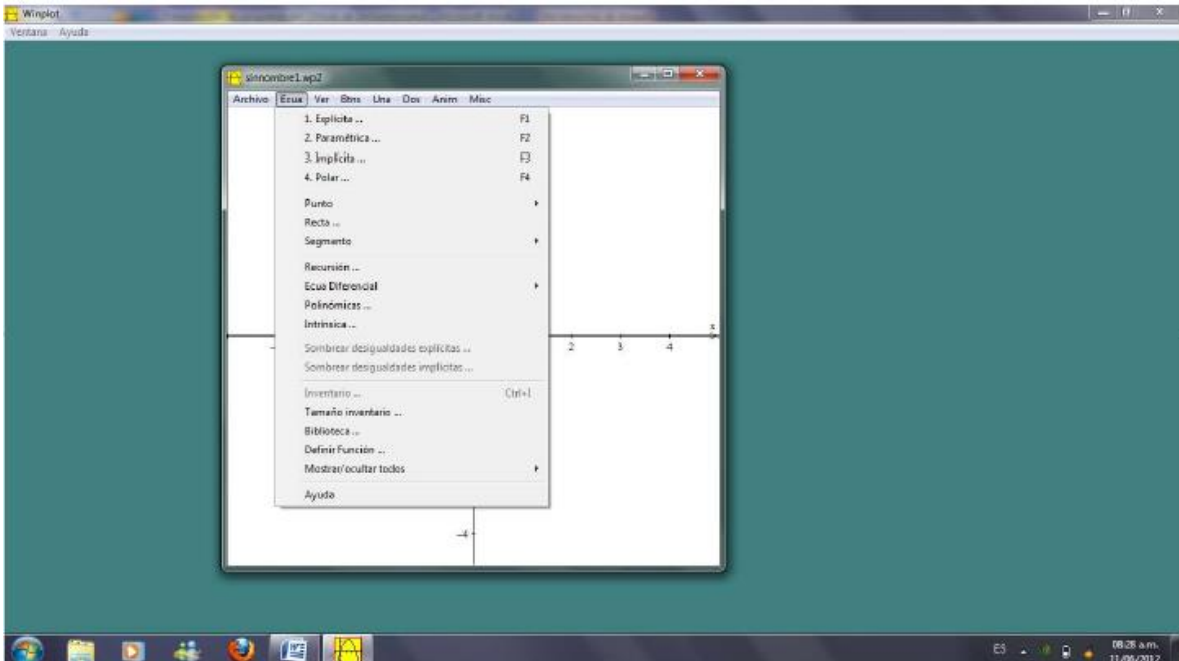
Winplot
Ventana Ayuda

sinnombre1.wp2
Archivo Ecua Ver Btns Una Dos Anim Misc

1. Explícita ... F1
2. Paramétrica ... F2
3. Implícita ... F3
4. Polar ... F4
Punto
Recta ...
Segmento
Recursión ...
Ecua Diferencial
Polinómicas ...
Intrínsica ...
Sombrear desigualdades explícitas ...
Sombrear desigualdades implícitas ...
Inventario ... Ctrl+I
Tamaño inventario ...
Biblioteca ...
Definir Función ...
Mostrar/ocultar todos
Ayuda

2 3 4 x
-4

ES 08:28 a.m. 11/06/2012